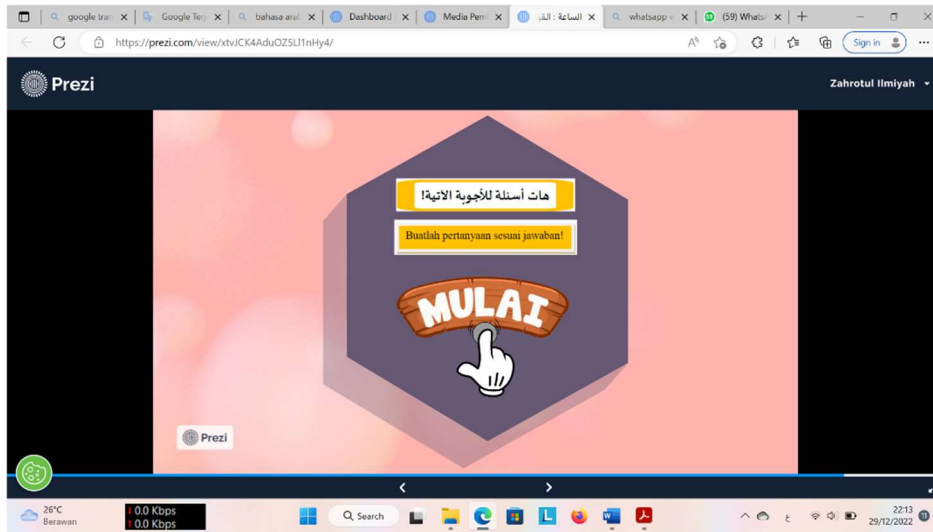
google tran | Google Terj | bahasa aral | Dashboard | Media Pem | الساعة : القر | whatsapp | (59) Whats

https://prezi.com/view/xtvJCK4AduOZ5Ll1nHy4/

Sign in

Prezi

Zahrotul Ilmiyah

هات أسئلة للأجوبة الاتية!

Buatlah pertanyaan sesuai jawaban!

MULAI

Prezi

26°C
Berawan

0.0 Kbps
0.0 Kbps

Search

22:13
29/12/2022